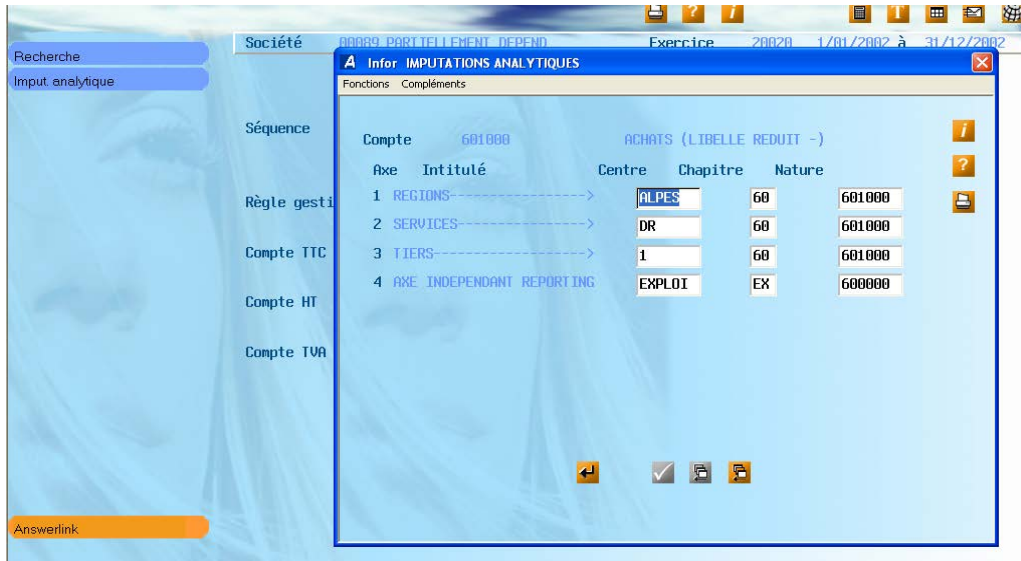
Recherche
Imput analytique

Société 00089 PARTIELLEMENT DEPEND Exercice 20020 1/01/2002 à 31/12/2002

Séquence

Règle gesti

Compte TTC

Compte HT

Compte TVA

Answerlink

A Infor IMPUTATIONS ANALYTIQUES

Fonctions Compléments

Compte 601000 ACHATS (LIBELLE REDUIT -)

| Axe | Intitulé | Centre | Chapitre | Nature |
|---|---|---|---|---|
| 1 | REGIONS-----------------> | ALPES | 60 | 601000 |
| 2 | SERVICES----------------> | DR | 60 | 601000 |
| 3 | TIERS-------------------> | 1 | 60 | 601000 |
| 4 | AXE INDEPENDANT REPORTING | EXPLOI | EX | 600000 |